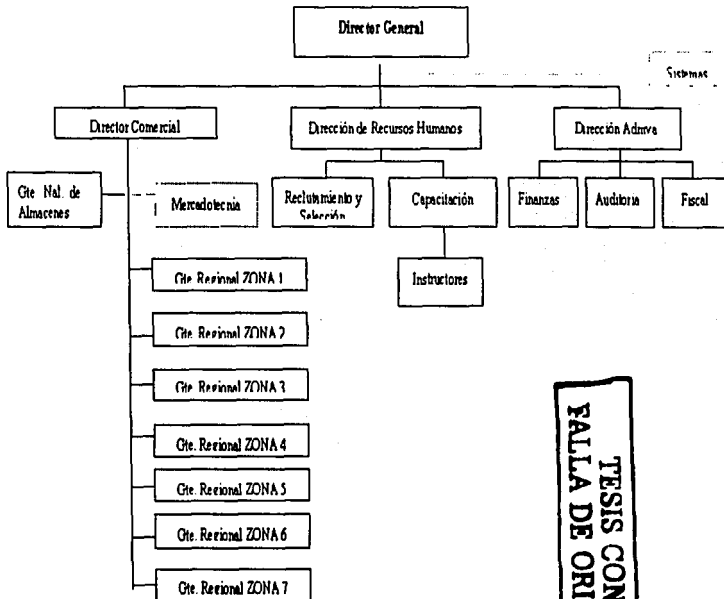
Director General

Sistemas

Director Comercial

Dirección de Recursos Humanos

Dirección Admva

Gte. Nal. de Almacenes

Mercadotecnia

Reclutamiento y Selección

Capacitación

Finanzas

Auditoria

Fiscal

Instructores

Gte. Regional ZONA 1

Gte. Regional ZONA 2

Gte. Regional ZONA 3

Gte. Regional ZONA 4

Gte. Regional ZONA 5

Gte. Regional ZONA 6

Gte. Regional ZONA 7

TESIS CON
FALLA DE ORI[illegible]